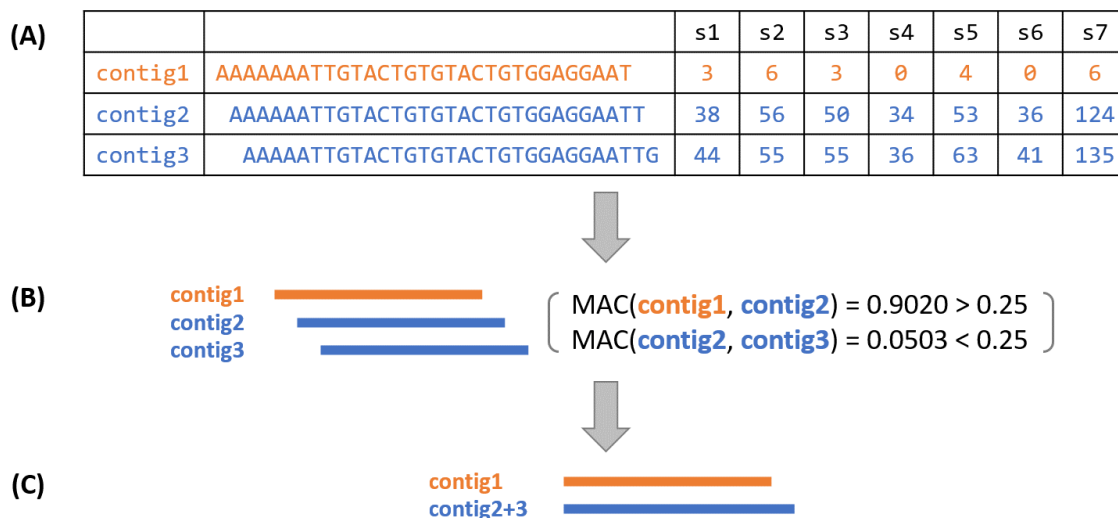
(A)

| | | s1 | s2 | s3 | s4 | s5 | s6 | s7 |
|---|---|---|---|---|---|---|---|---|
| contig1 | AAAAAAATTGTACTGTGTACTGTGGAGGAAT | 3 | 6 | 3 | 0 | 4 | 0 | 6 |
| contig2 | AAAAAATTGTACTGTGTACTGTGGAGGAATT | 38 | 56 | 50 | 34 | 53 | 36 | 124 |
| contig3 | AAAAATTGTACTGTGTACTGTGGAGGAATTG | 44 | 55 | 55 | 36 | 63 | 41 | 135 |

(B)

contig1
contig2
contig3

MAC(contig1, contig2) = 0.9020 > 0.25
MAC(contig2, contig3) = 0.0503 < 0.25

(C)

contig1
contig2+3